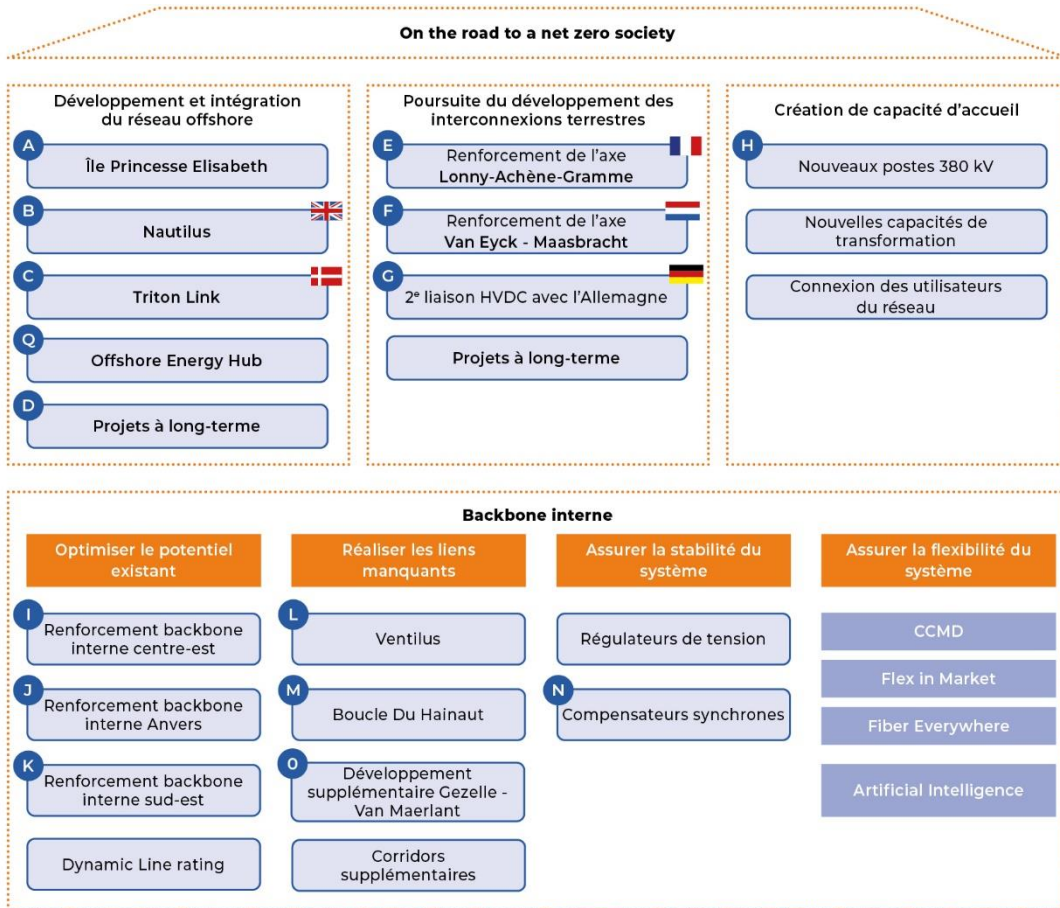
On the road to a net zero society

Développement et intégration du réseau offshore

A
Île Princesse Elisabeth

B
Nautilus

C
Triton Link

Q
Offshore Energy Hub

D
Projets à long-terme

Poursuite du développement des interconnexions terrestres

E
Renforcement de l'axe Lonny-Achène-Gramme

F
Renforcement de l'axe Van Eyck - Maasbracht

G
2$^e$ liaison HVDC avec l'Allemagne

Projets à long-terme

Création de capacité d'accueil

H
Nouveaux postes 380 kV

Nouvelles capacités de transformation

Connexion des utilisateurs du réseau

Backbone interne

Optimiser le potentiel existant

I
Renforcement backbone interne centre-est

J
Renforcement backbone interne Anvers

K
Renforcement backbone interne sud-est

Dynamic Line rating

Réaliser les liens manquants

L
Ventilus

M
Boucle Du Hainaut

O
Développement supplémentaire Gezelle - Van Maerlant

Corridors supplémentaires

Assurer la stabilité du système

Régulateurs de tension

N
Compensateurs synchrones

Assurer la flexibilité du système

CCMD

Flex in Market

Fiber Everywhere

Artificial Intelligence